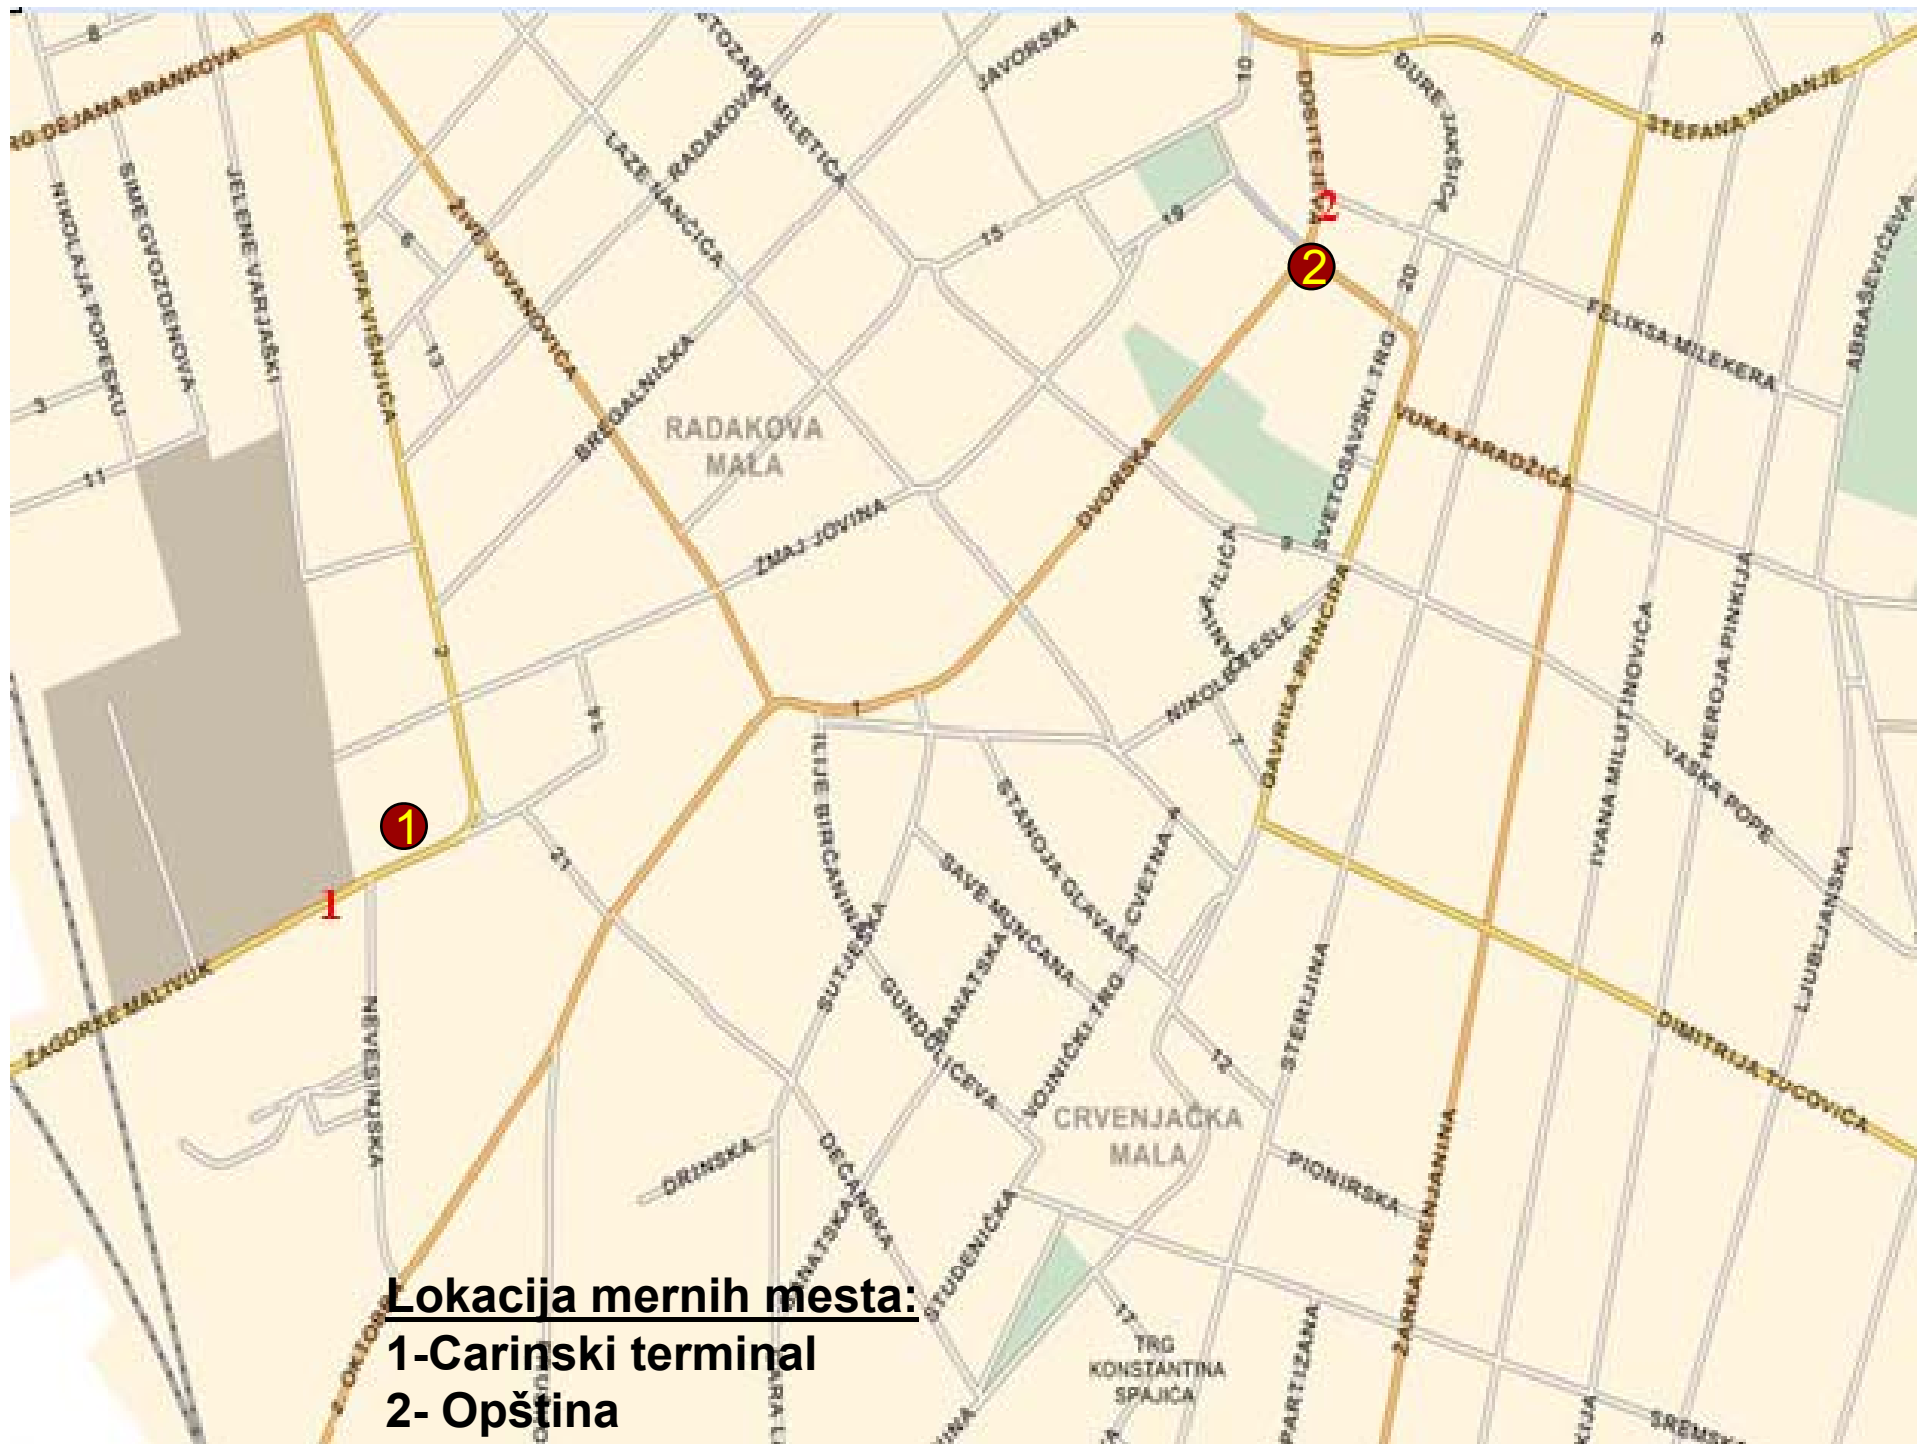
G DEJANA BRANKOVA
8
NIKOLAJA POPESKU
SIME GVOZDENOVA
JELENE VARJAŠKI
FILIPA VIŠNJIĆA
ŽIVE JOVANOVIĆA
LAZE HANČIĆA
RADAKOVA
SVETOZARA MILETIĆA
JAVORSKA
10
DOSITEJEVA
ĐURE JAKŠIĆA
STEFANA NEMANJE
5
6
13
3
11
15
19
20
2
1
2
BREGALNIČKA
RADAKOVA MALA
ZMAJ JOVINA
DVORSKA
FELIKSA MILEKERA
ABRAŠEVIĆEVA
VUKA KARADŽIĆA
SVETOSAVSKI TRG
9
ILIĆA
NIKOLE TESLE
GAVRILA PRINCIPA
HEROJA PINKIJA
IVANA MILUTINOVIĆA
VAŠKA POPE
2
4
1
7
1
1
21
ZAGORKE MALIVUK
NEVESINJSKA
ILIJE BIRČANINA
SAVE MUNĆANA
STANOJA GLAVAŠA
CVETNA
4
SUTJESKA
GUNDULIĆEVA
BANATSKA
VOJNIČKI TRG
12
STERIJINA
LJUBLJANSKA
DIMITRIJA TUCOVIĆA
CRVENJAČKA MALA
PIONIRSKA
ŽARKA ZRENJANINA
DRINSKA
DEČANSKA
BANATSKA
STUDENIČKA
17
TRG KONSTANTINA SPAJIĆA
PARTIZANA
SREMSKA
2. OKTOBRA
Lokacija mernih mesta:
1-Carinski terminal
2- Opština